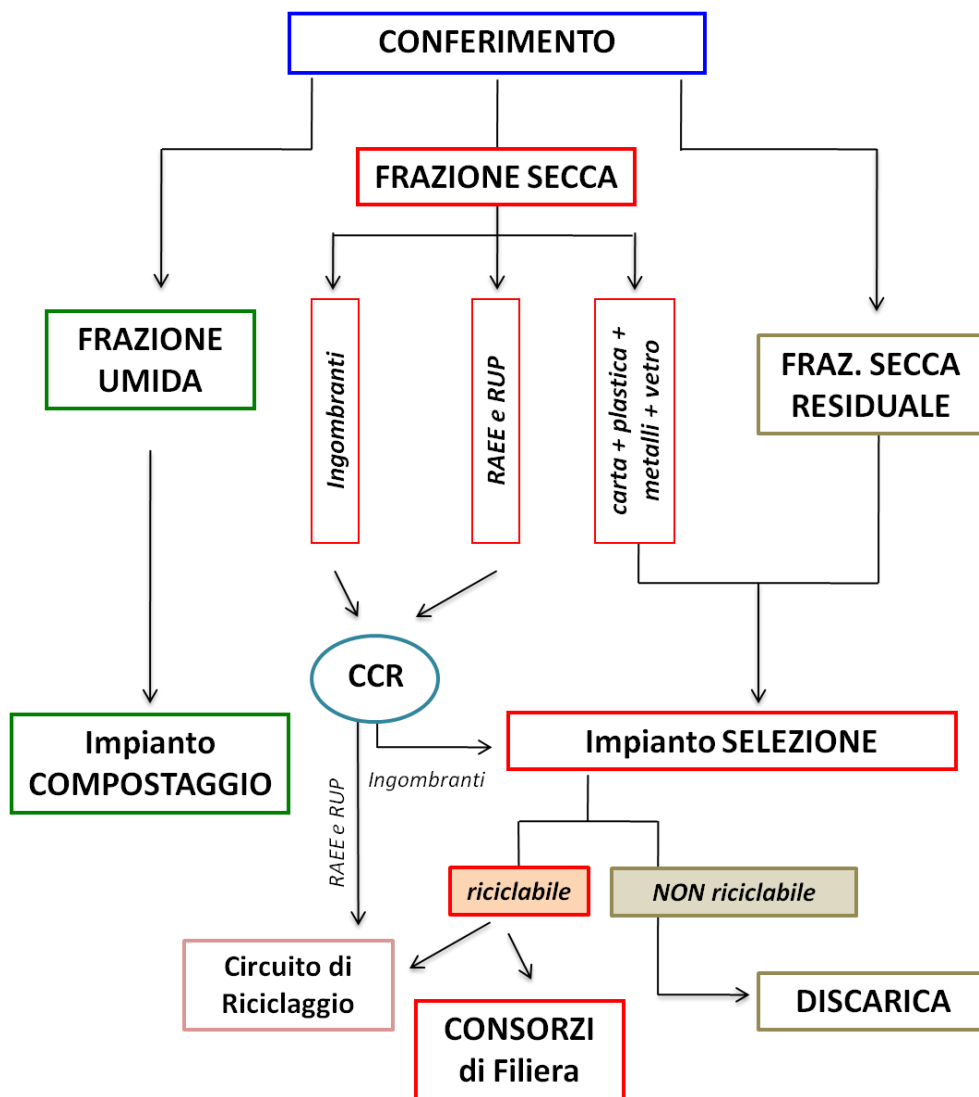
CONFERIMENTO

FRAZIONE SECCA

FRAZIONE UMIDA

Ingombranti

RAEE e RUP

carta + plastica + metalli + vetro

FRAZ. SECCA RESIDUALE

CCR

Impianto COMPOSTAGGIO

Impianto SELEZIONE

Ingombranti

RAEE e RUP

riciclabile

NON riciclabile

Circuito di Riciclaggio

CONSORZI di Filiera

DISCARICA